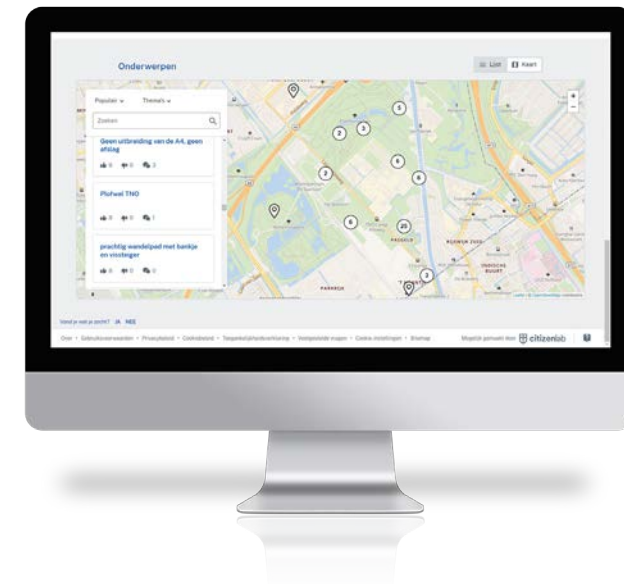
Onderwerpen

Lijst Kaart

Populair Thema's

Zoeken

Geen uitbreiding van de A4, geen afslag

0 0 0

Plofwel TNO

0 0 1

prachtig wandelpad met bankje en vissteiger

0 0 0

5
2
3
6
2
6
6
25
3

Vond je wat je zocht? JA NEE

Over · Gebruiksvoorwaarden · Privacybeleid · Cookiebeleid · Toegankelijkheidsverklaring · Veelgestelde vragen · Cookie-instellingen · Sitemap

Mogelijk gemaakt door citizenlab